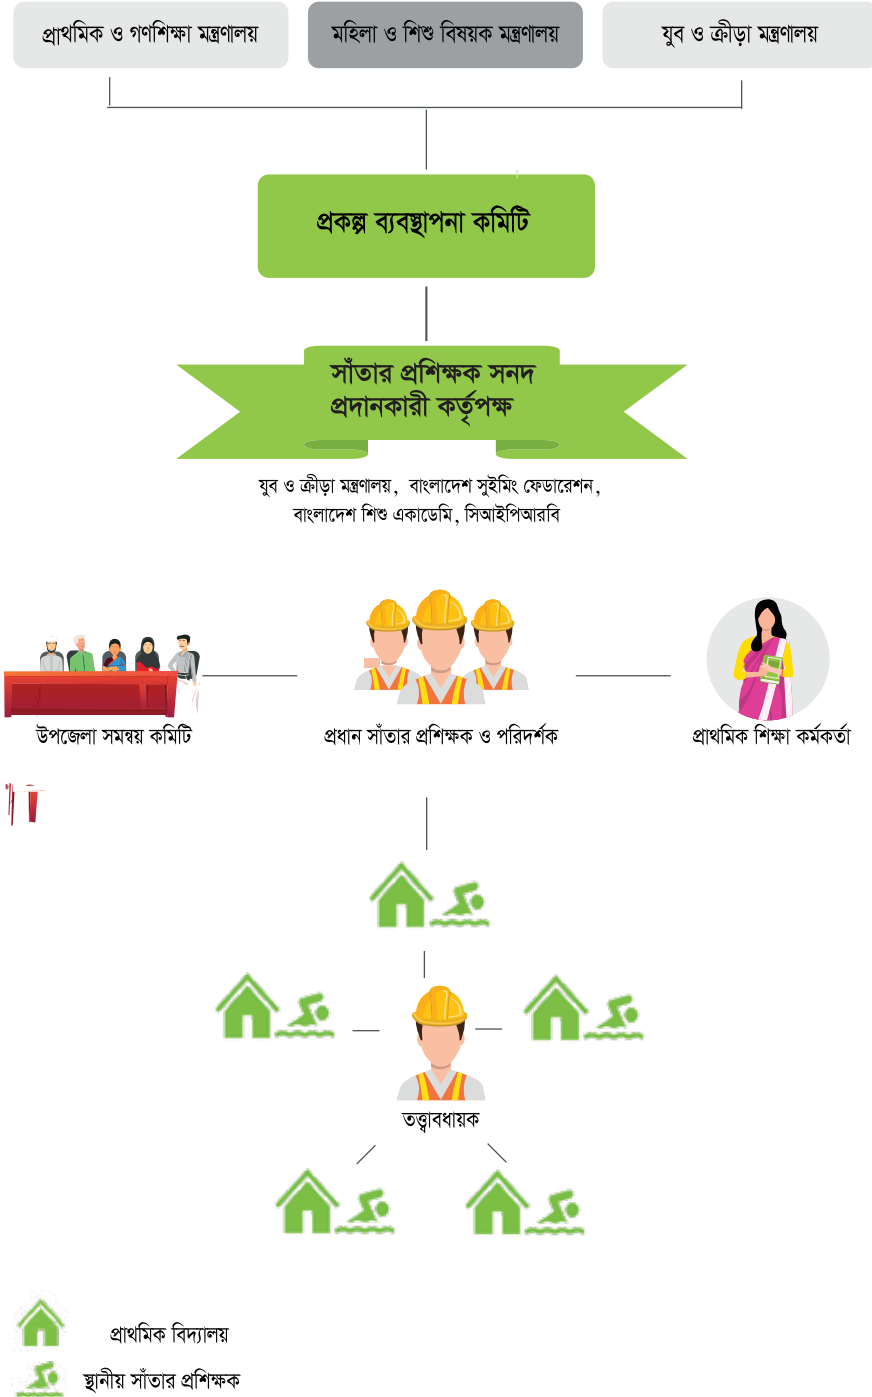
প্রাথমিক ও গণশিক্ষা মন্ত্রণালয়

মহিলা ও শিশু বিষয়ক মন্ত্রণালয়

যুব ও ক্রীড়া মন্ত্রণালয়

প্রকল্প ব্যবস্থাপনা কমিটি

সাঁতার প্রশিক্ষক সনদ প্রদানকারী কর্তৃপক্ষ

যুব ও ক্রীড়া মন্ত্রণালয়, বাংলাদেশ সুইমিং ফেডারেশন, বাংলাদেশ শিশু একাডেমি, সিআইপিআরবি

উপজেলা সমন্বয় কমিটি

প্রধান সাঁতার প্রশিক্ষক ও পরিদর্শক

প্রাথমিক শিক্ষা কর্মকর্তা

তত্ত্বাবধায়ক

প্রাথমিক বিদ্যালয়

স্থানীয় সাঁতার প্রশিক্ষক